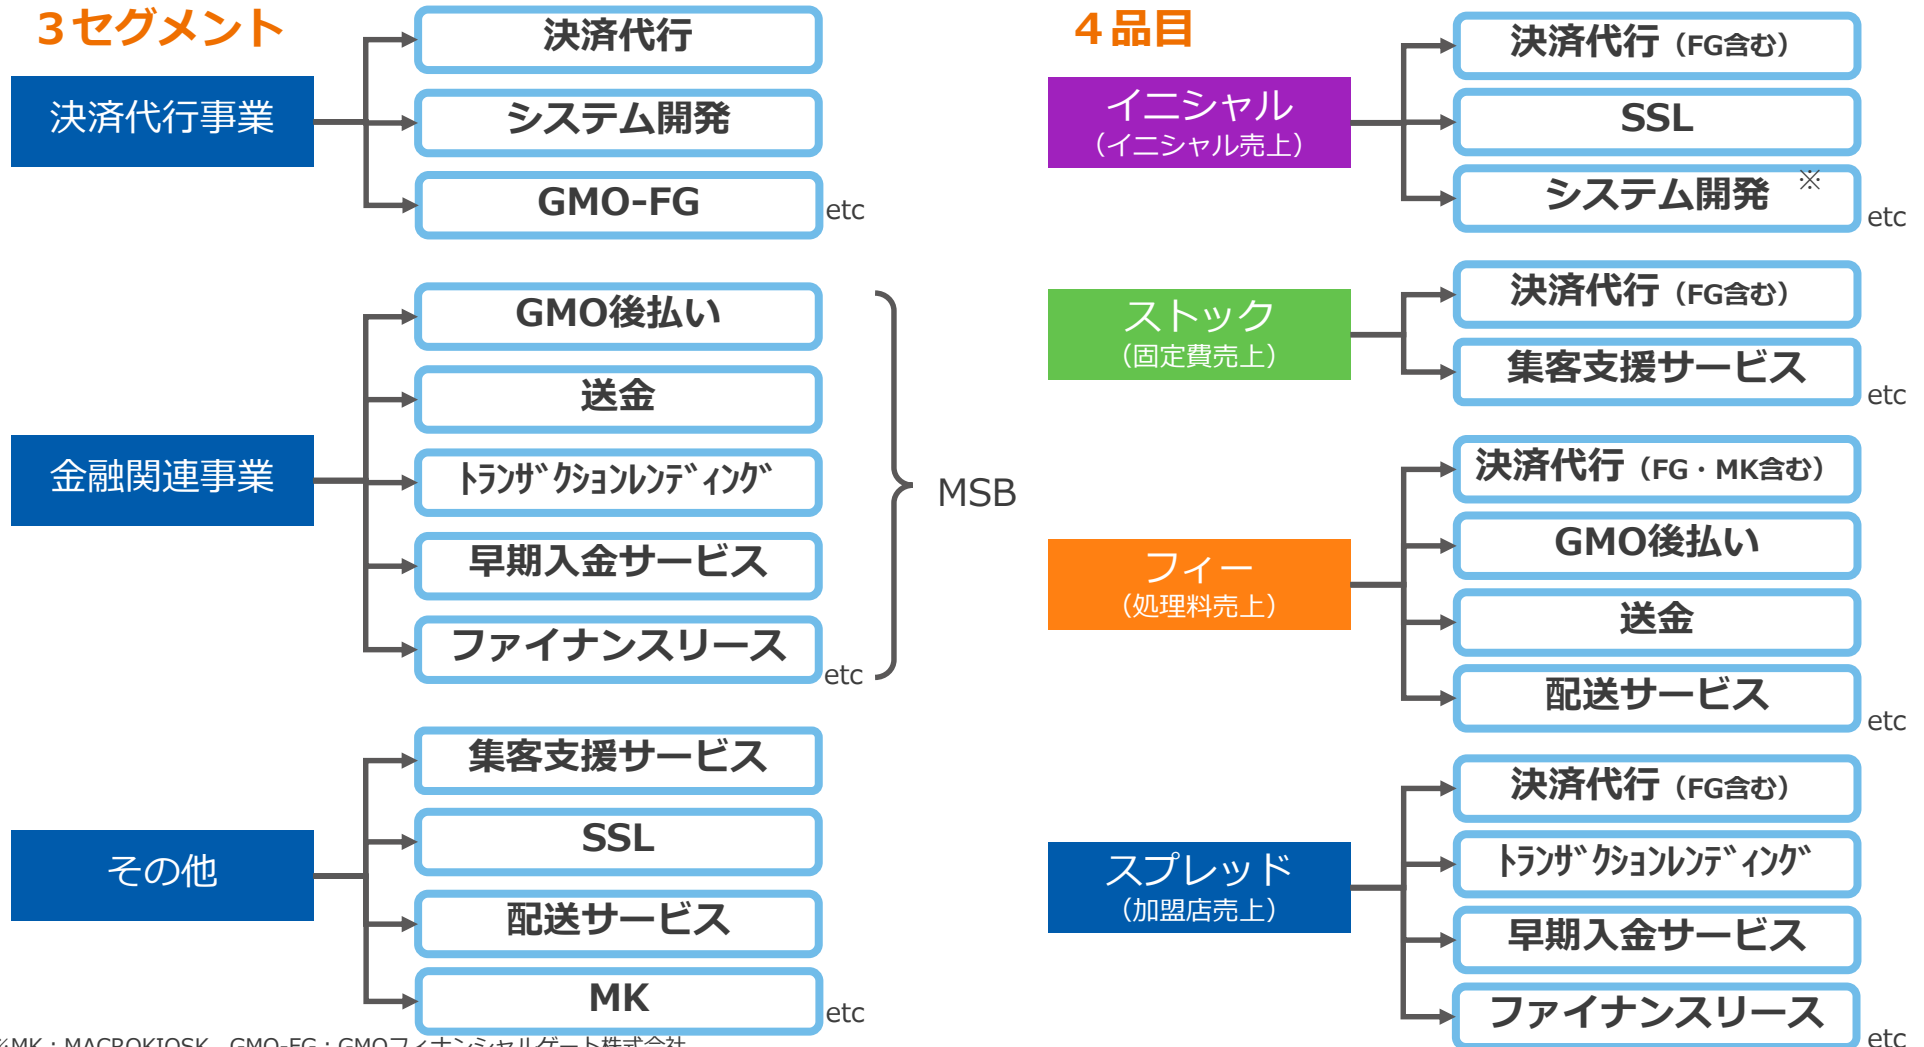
３セグメント

決済代行事業
決済代行
システム開発
GMO-FG
etc

金融関連事業
GMO後払い
送金
ﾄﾗﾝｻﾞｸｼｮﾝﾚﾝﾃﾞｨﾝｸﾞ
早期入金サービス
ファイナンスリース
etc
MSB

その他
集客支援サービス
SSL
配送サービス
MK
etc

４品目

イニシャル
（イニシャル売上）
決済代行（FG含む）
SSL
システム開発 ※
etc

ストック
（固定費売上）
決済代行（FG含む）
集客支援サービス
etc

フィー
（処理料売上）
決済代行（FG・MK含む）
GMO後払い
送金
配送サービス
etc

スプレッド
（加盟店売上）
決済代行（FG含む）
ﾄﾗﾝｻﾞｸｼｮﾝﾚﾝﾃﾞｨﾝｸﾞ
早期入金サービス
ファイナンスリース
etc

※MK：MACROKIOSK　GMO-FG：GMOフィナンシャルゲート株式会社